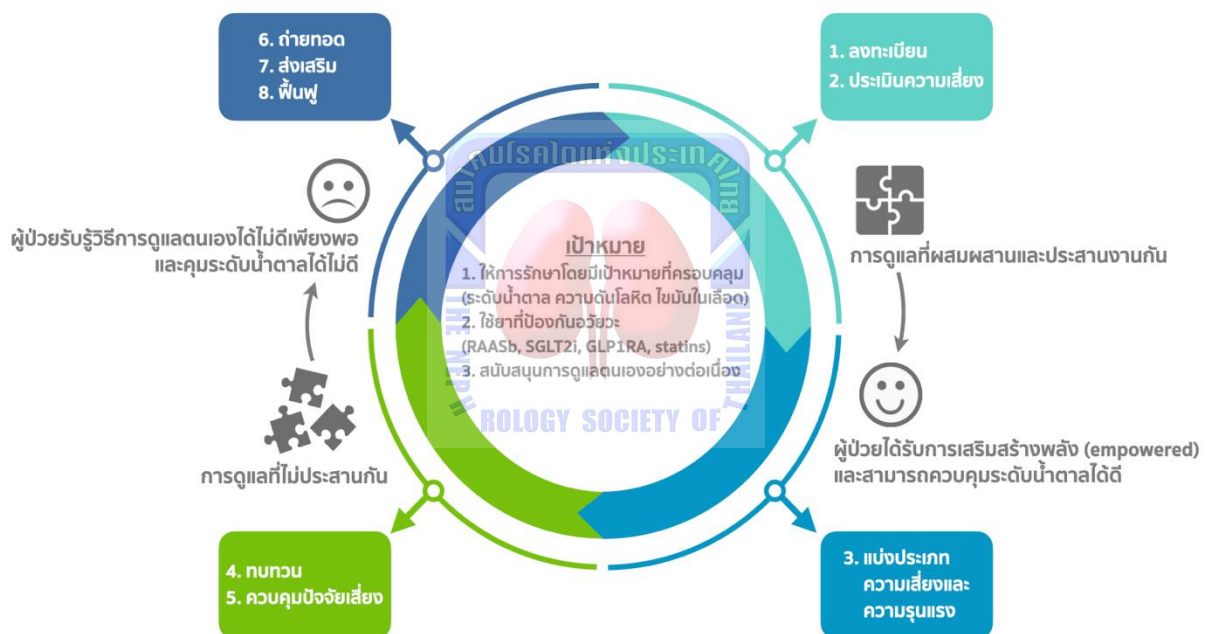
6. ถ่ายทอด
7. ส่งเสริม
8. ฟื้นฟู

1. ลงทะเบียน
2. ประเมินความเสี่ยง

สมาคมโรคไตแห่งประเทศไทย

ผู้ป่วยรับรู้วิธีการดูแลตนเองได้ไม่ดีเพียงพอ และคุมระดับน้ำตาลได้ไม่ดี

เป้าหมาย
1. ให้การรักษาโดยมีเป้าหมายที่ครอบคลุม (ระดับน้ำตาล ความดันโลหิต ไขมันในเลือด)
2. ใช้ยาที่ป้องกันอวัยวะ (RAASb, SGLT2i, GLP1RA, statins)
3. สนับสนุนการดูแลตนเองอย่างต่อเนื่อง

การดูแลที่ผสมผสานและประสานงานกัน

THE NEPH ROLOGY SOCIETY OF THAILAND

ผู้ป่วยได้รับการเสริมสร้างพลัง (empowered) และสามารถควบคุมระดับน้ำตาลได้ดี

การดูแลที่ไม่ประสานกัน

4. ทบทวน
5. ควบคุมปัจจัยเสี่ยง

3. แบ่งประเภท ความเสี่ยงและ ความรุนแรง